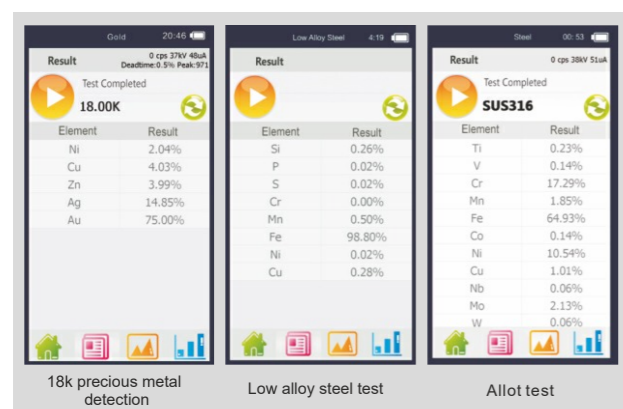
Gold 20:46

Result

0 cps 37kV 48uA
Deadtime:0.5% Peak:971

Test Completed

18.00K

| Element | Result |
|---|---|
| Ni | 2.04% |
| Cu | 4.03% |
| Zn | 3.99% |
| Ag | 14.85% |
| Au | 75.00% |

18k precious metal detection

Low Alloy Steel 4:19

Result

| Element | Result |
|---|---|
| Si | 0.26% |
| P | 0.02% |
| S | 0.02% |
| Cr | 0.00% |
| Mn | 0.50% |
| Fe | 98.80% |
| Ni | 0.02% |
| Cu | 0.28% |

Low alloy steel test

Steel 00:53

Result

0 cps 38kV 51uA

Test Completed

SUS316

| Element | Result |
|---|---|
| Ti | 0.23% |
| V | 0.14% |
| Cr | 17.29% |
| Mn | 1.85% |
| Fe | 64.93% |
| Co | 0.14% |
| Ni | 10.54% |
| Cu | 1.01% |
| Nb | 0.06% |
| Mo | 2.13% |
| W | 0.06% |

Allot test